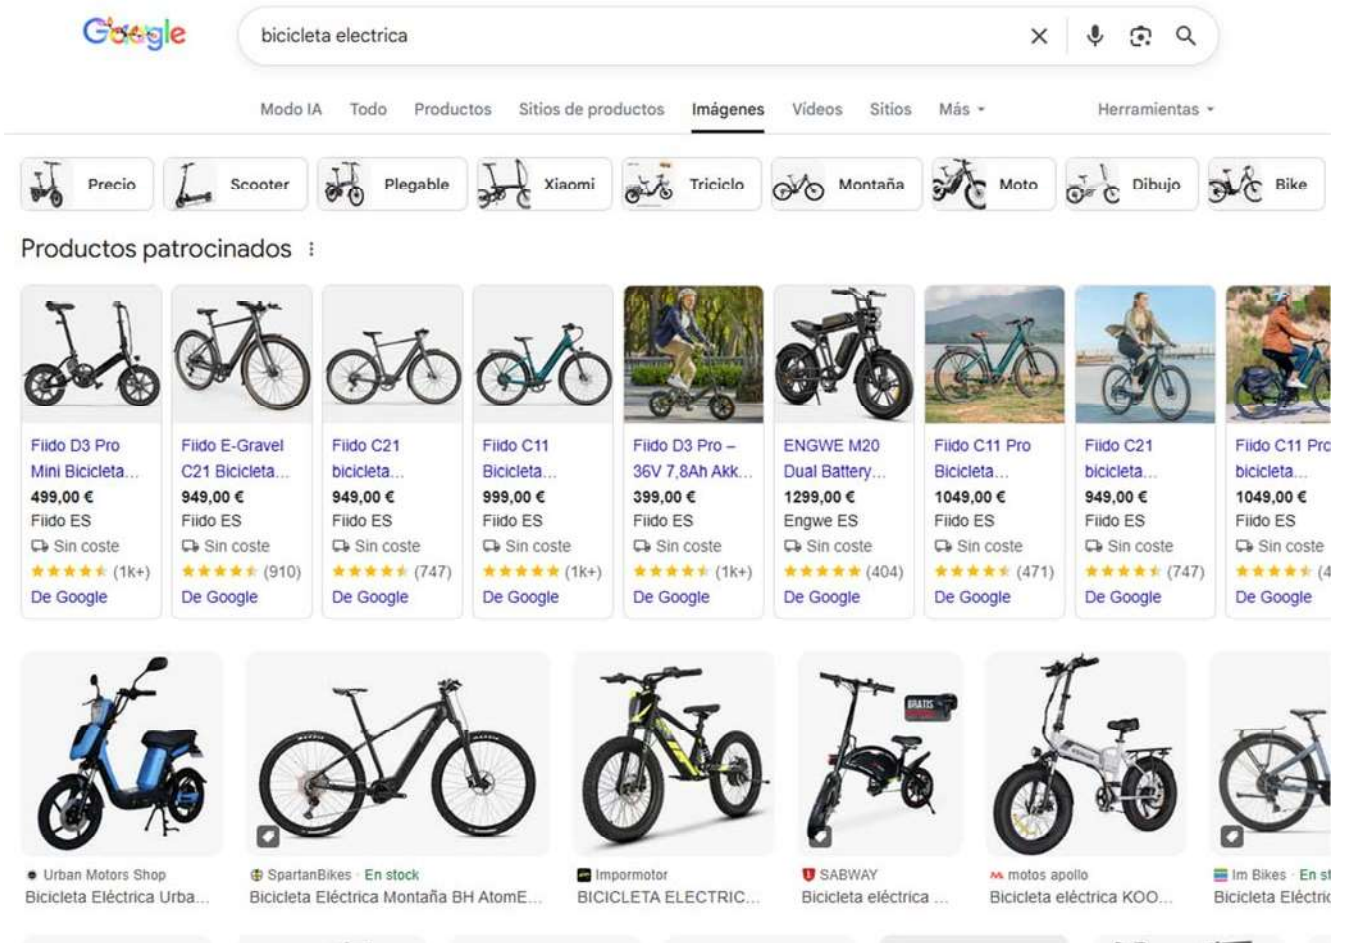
Google

bicicleta electrica

Modo IA Todo Productos Sitios de productos Imágenes Vídeos Sitios Más Herramientas

Precio Scooter Plegable Xiaomi Triciclo Montaña Moto Dibujo Bike

Productos patrocinados

| Fiido D3 Pro Mini Bicicleta... | Fiido E-Gravel C21 Bicicleta... | Fiido C21 bicicleta... | Fiido C11 Bicicleta... | Fiido D3 Pro – 36V 7,8Ah Akk... | ENGWE M20 Dual Battery... | Fiido C11 Pro Bicicleta... | Fiido C21 bicicleta... | Fiido C11 Pro bicicleta... |
|---|---|---|---|---|---|---|---|---|
| 499,00 € | 949,00 € | 949,00 € | 999,00 € | 399,00 € | 1299,00 € | 1049,00 € | 949,00 € | 1049,00 € |
| Fiido ES | Fiido ES | Fiido ES | Fiido ES | Fiido ES | Engwe ES | Fiido ES | Fiido ES | Fiido ES |
| Sin coste | Sin coste | Sin coste | Sin coste | Sin coste | Sin coste | Sin coste | Sin coste | Sin coste |
| (1k+) | (910) | (747) | (1k+) | (1k+) | (404) | (471) | (747) | (4 |
| De Google | De Google | De Google | De Google | De Google | De Google | De Google | De Google | De Google |

Urban Motors Shop
Bicicleta Eléctrica Urba...

SpartanBikes · En stock
Bicicleta Eléctrica Montaña BH AtomE...

Impormotor
BICICLETA ELECTRIC...

GRATIS
SABWAY
Bicicleta eléctrica ...

motos apollo
Bicicleta eléctrica KOO...

Im Bikes · En st
Bicicleta Eléctric